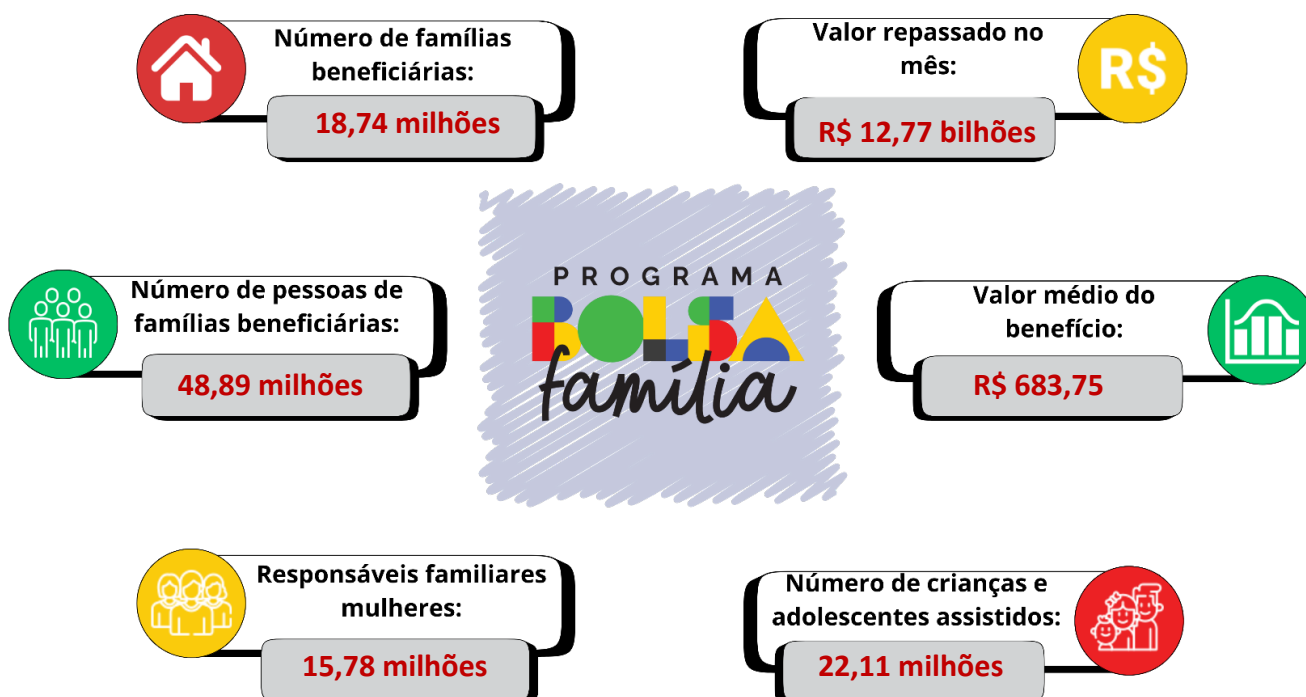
Número de famílias beneficiárias:

18,74 milhões

Valor repassado no mês:

R$

R$ 12,77 bilhões

PROGRAMA
BOLSA
família

Número de pessoas de famílias beneficiárias:

48,89 milhões

Valor médio do benefício:

R$ 683,75

Responsáveis familiares mulheres:

15,78 milhões

Número de crianças e adolescentes assistidos:

22,11 milhões